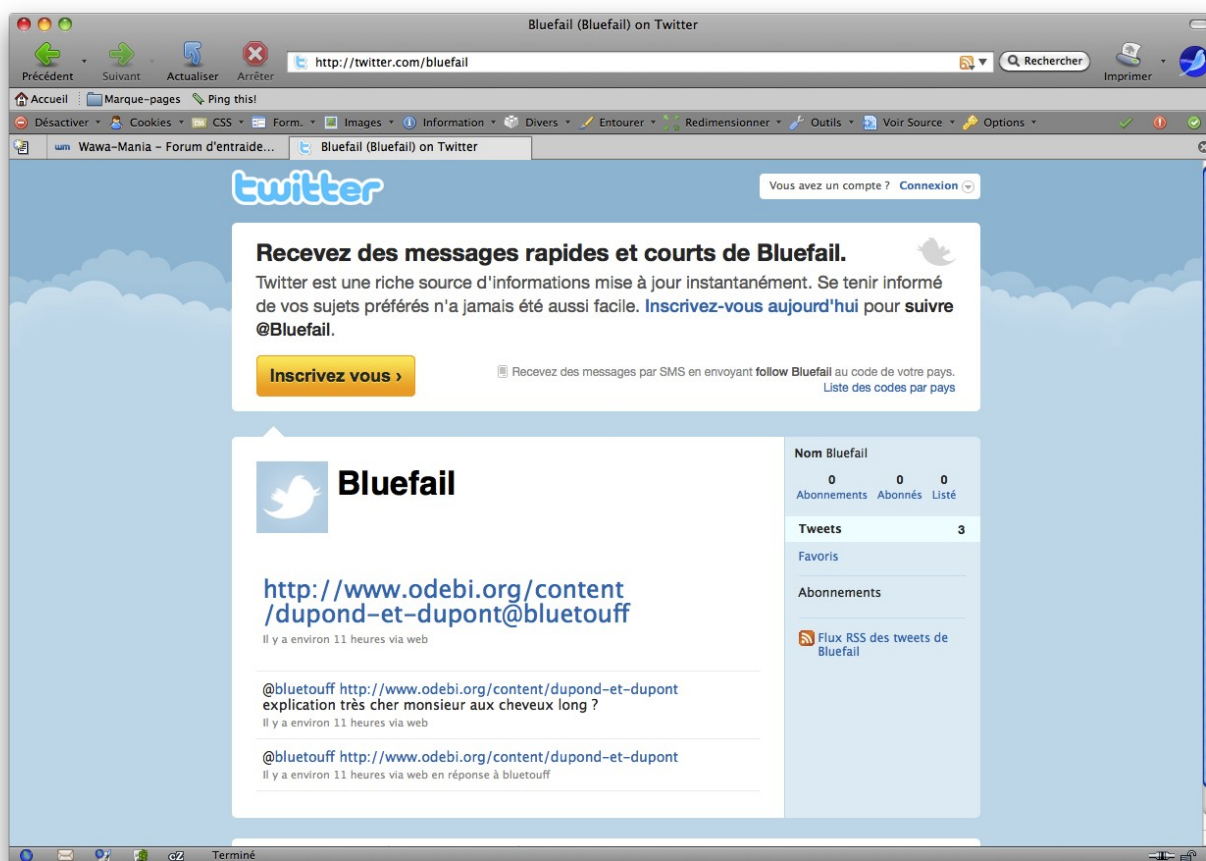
Bluefail (Bluefail) on Twitter

Précédent Suivant Actualiser Arrêter http://twitter.com/bluefail Rechercher Imprimer

Accueil Marque-pages Ping this!

Désactiver Cookies CSS Form. Images Information Divers Entourer Redimensionner Outils Voir Source Options

Wawa-Mania - Forum d'entraide... Bluefail (Bluefail) on Twitter

twitter

Vous avez un compte ? Connexion

Recevez des messages rapides et courts de Bluefail.

Twitter est une riche source d'informations mise à jour instantanément. Se tenir informé de vos sujets préférés n'a jamais été aussi facile. Inscrivez-vous aujourd'hui pour suivre @Bluefail.

Inscrivez vous ›

Recevez des messages par SMS en envoyant follow Bluefail au code de votre pays.
Liste des codes par pays

Bluefail

http://www.odebi.org/content/dupond-et-dupont@bluetouff
Il y a environ 11 heures via web

@bluetouff http://www.odebi.org/content/dupond-et-dupont explication très cher monsieur aux cheveux long ?
Il y a environ 11 heures via web

@bluetouff http://www.odebi.org/content/dupond-et-dupont
Il y a environ 11 heures via web en réponse à bluetouff

Nom Bluefail

| 0 | 0 | 0 |
|---|---|---|
| Abonnements | Abonnés | Listé |

Tweets 3
Favoris
Abonnements

Flux RSS des tweets de Bluefail

Terminé